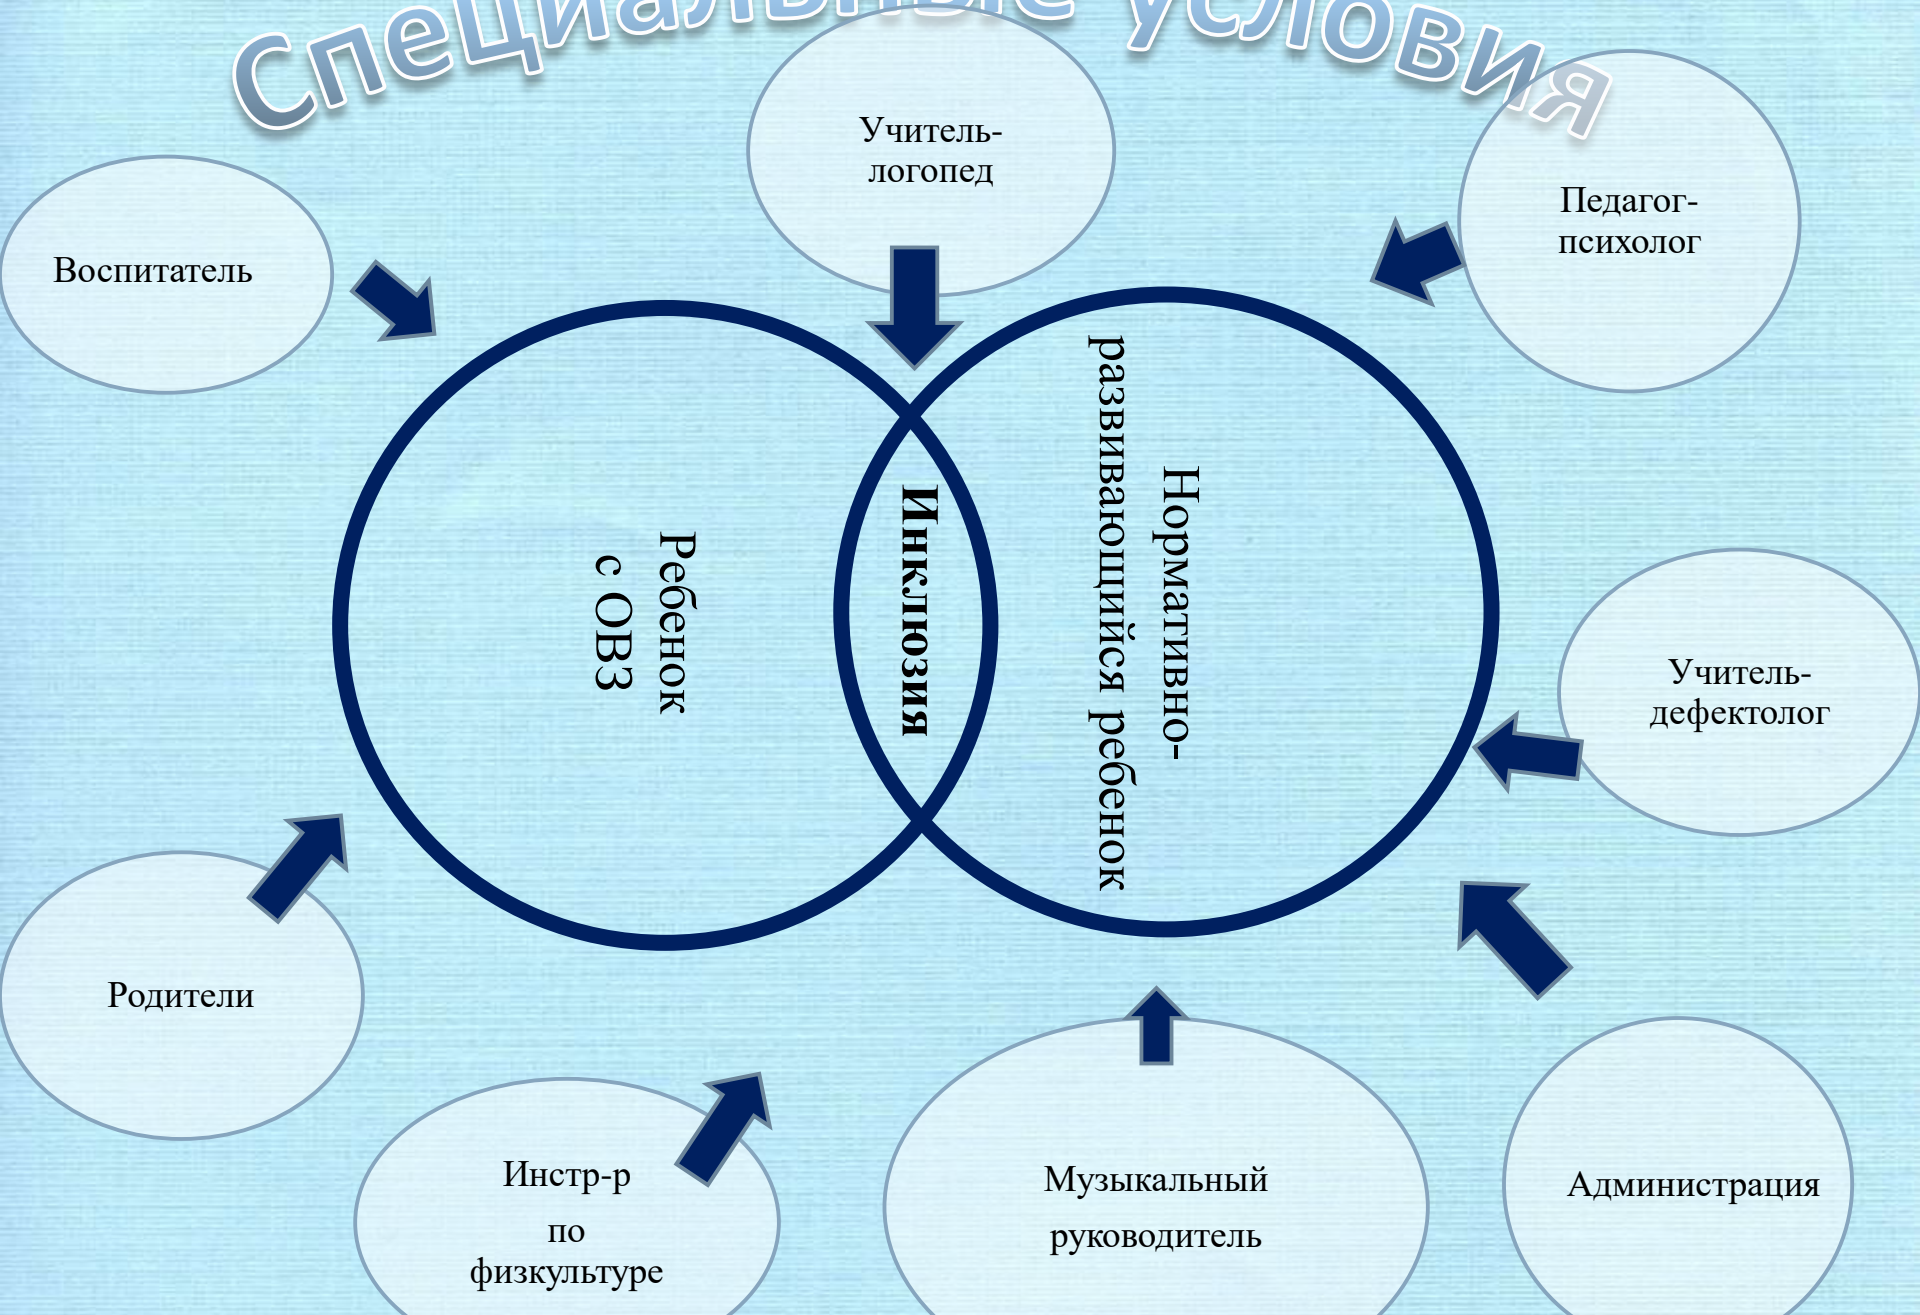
Специальные условия

Учитель-логопед

Педагог-психолог

Воспитатель

Ребенок с ОВЗ

Инклюзия

Нормативно-развивающийся ребенок

Учитель-дефектолог

Родители

Инстр-р по физкультуре

Музыкальный руководитель

Администрация